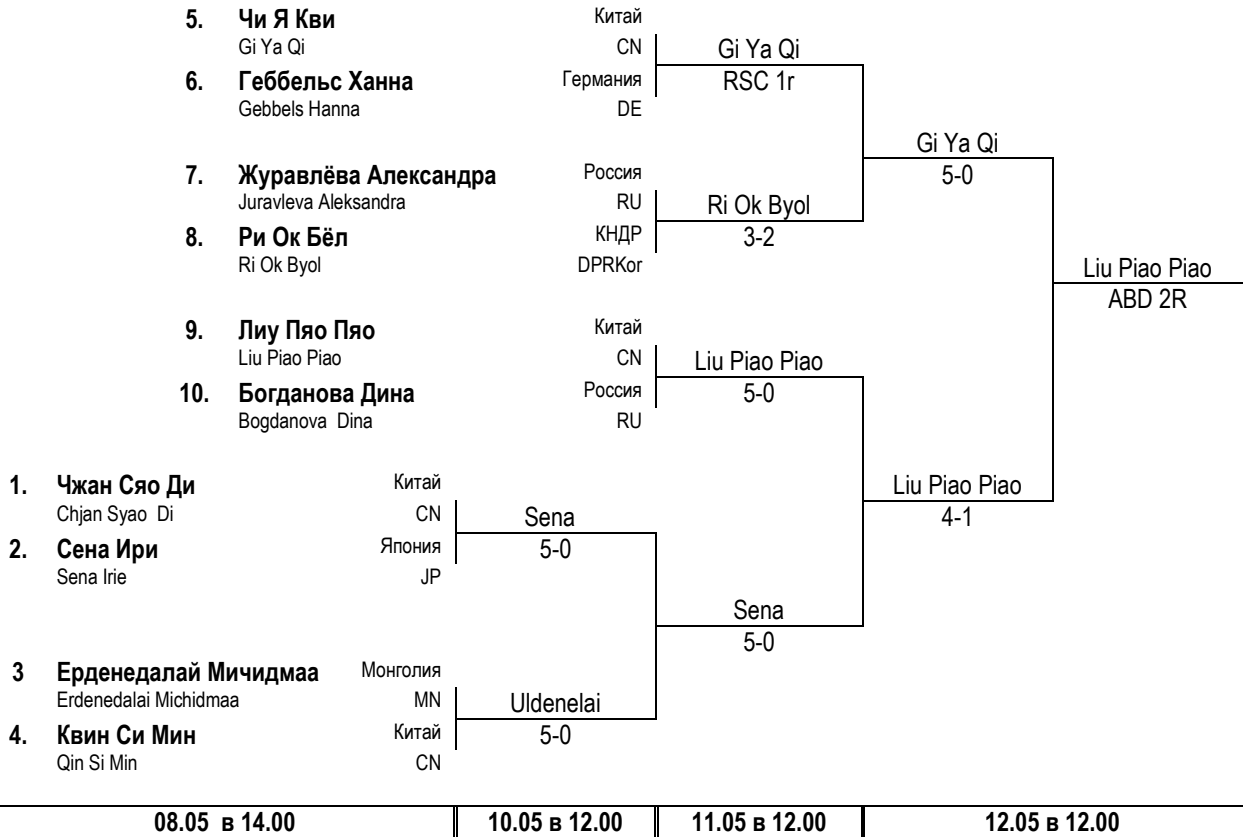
5. **Чи Я Кви** Китай
Gi Ya Qi CN

6. **Геббельс Ханна** Германия
Gebbels Hanna DE

Gi Ya Qi
RSC 1r

7. **Журавлёва Александра** Россия
Juravleva Aleksandra RU

8. **Ри Ок Бёл** КНДР
Ri Ok Byol DPRKor

Ri Ok Byol
3-2

Gi Ya Qi
5-0

9. **Лиу Пяо Пяо** Китай
Liu Piao Piao CN

10. **Богданова Дина** Россия
Bogdanova Dina RU

Liu Piao Piao
5-0

Liu Piao Piao
ABD 2R

1. **Чжан Сяо Ди** Китай
Chjan Syao Di CN

2. **Сена Ири** Япония
Sena Irie JP

Sena
5-0

Liu Piao Piao
4-1

3 **Ерденедалай Мичидмаа** Монголия
Erdenedalai Michidmaa MN

4. **Квин Си Мин** Китай
Qin Si Min CN

Uldenelai
5-0

Sena
5-0

| 08.05 в 14.00 | 10.05 в 12.00 | 11.05 в 12.00 | 12.05 в 12.00 |
|---|---|---|---|